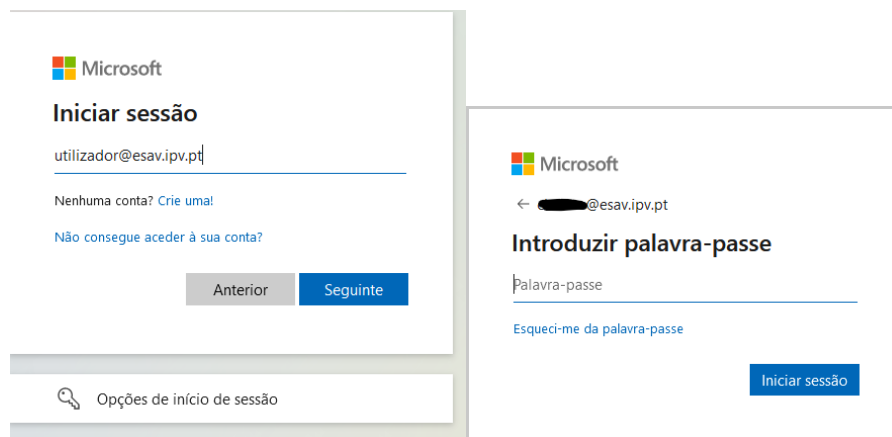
Microsoft

Iniciar sessão

utilizador@esav.ipv.pt

Nenhuma conta? Crie uma!

Não consegue aceder à sua conta?

Anterior

Seguinte

Opções de início de sessão

Microsoft

← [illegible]@esav.ipv.pt

Introduzir palavra-passe

Palavra-passe

Esqueci-me da palavra-passe

Iniciar sessão